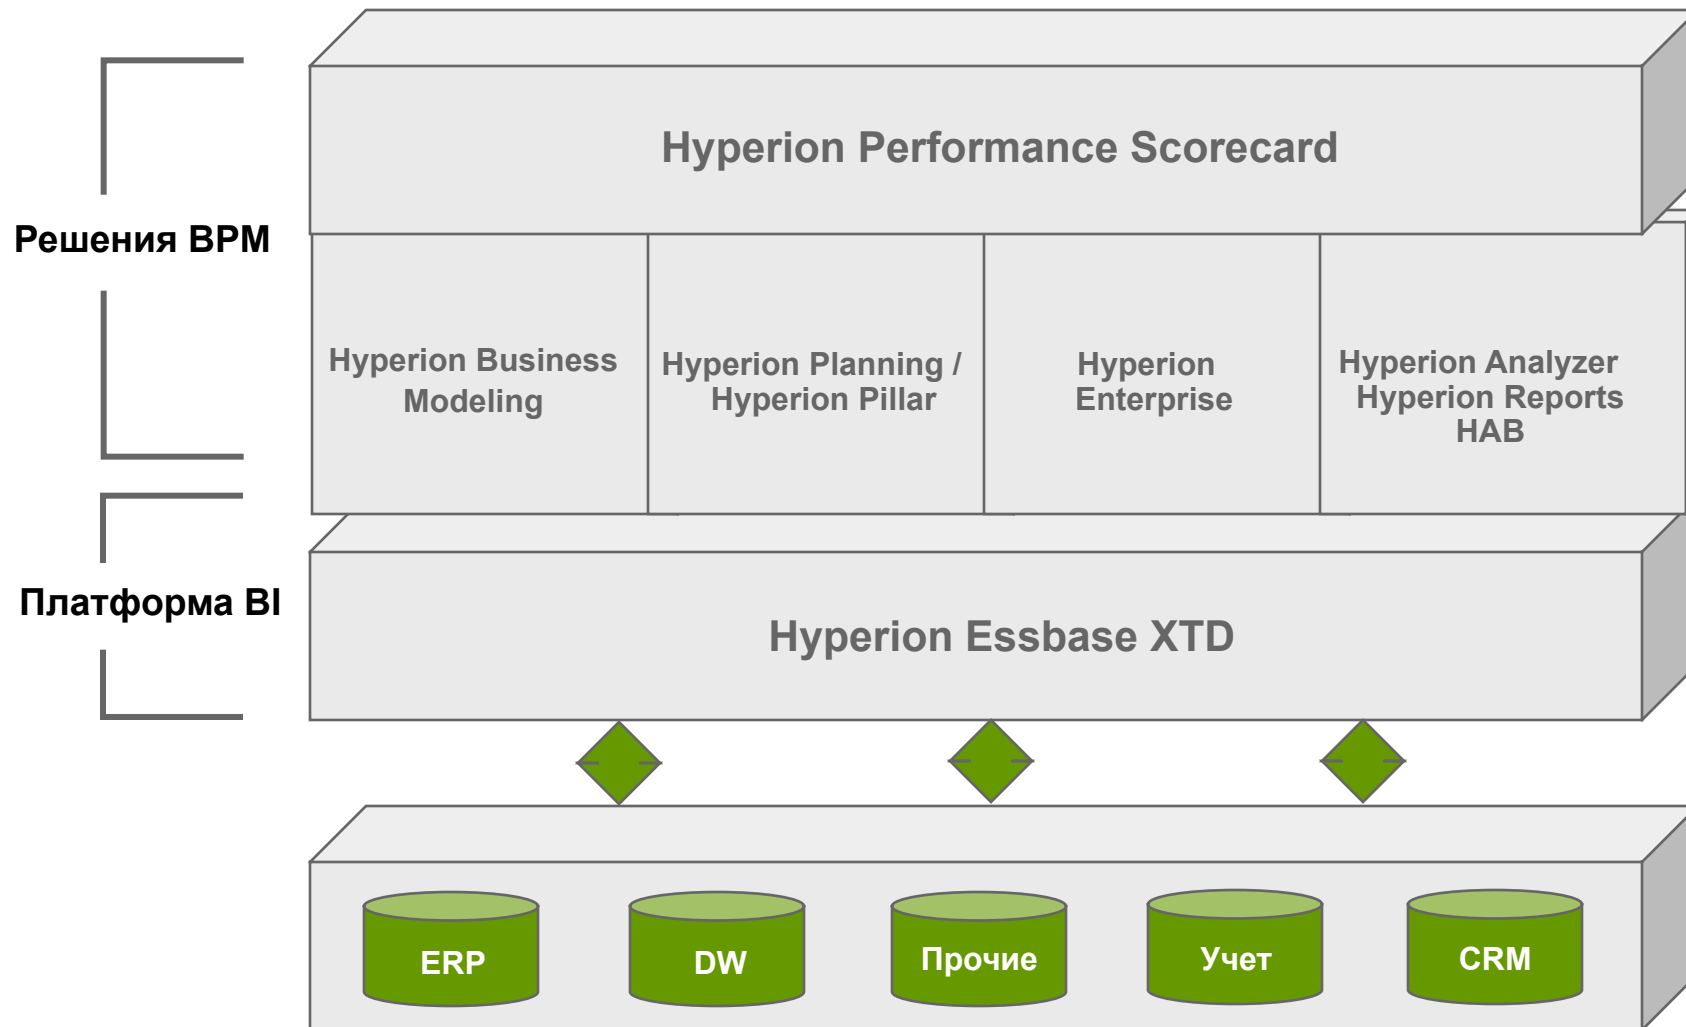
Решения BPM

Платформа BI

Hyperion Performance Scorecard

Hyperion Business Modeling

Hyperion Planning / Hyperion Pillar

Hyperion Enterprise

Hyperion Analyzer
Hyperion Reports
HAB

Hyperion Essbase XTD

ERP

DW

Прочие

Учет

CRM